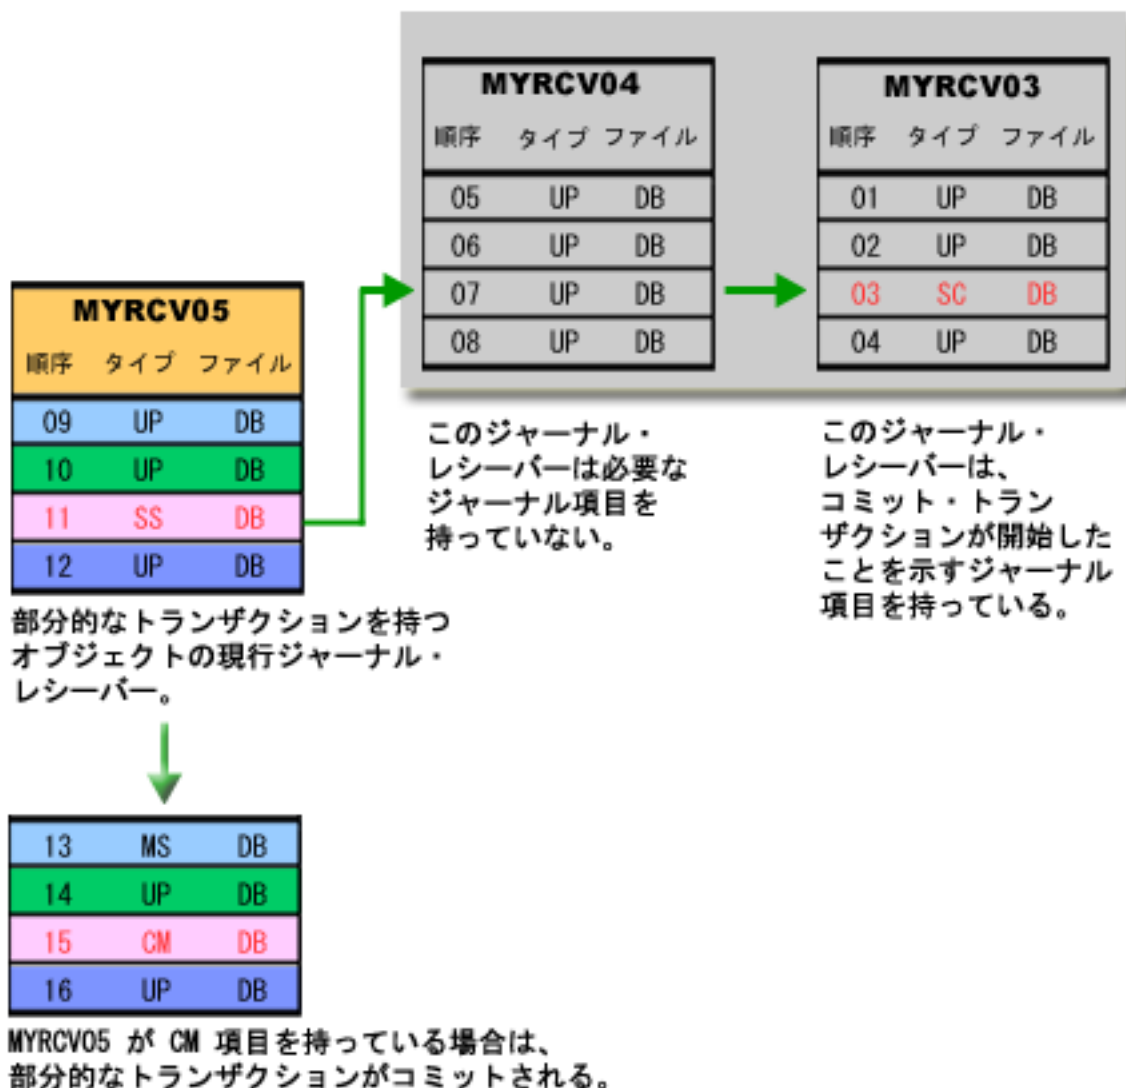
MYRCV04

| 順序 | タイプ | ファイル |
|---|---|---|
| 05 | UP | DB |
| 06 | UP | DB |
| 07 | UP | DB |
| 08 | UP | DB |

MYRCV03

| 順序 | タイプ | ファイル |
|---|---|---|
| 01 | UP | DB |
| 02 | UP | DB |
| 03 | SC | DB |
| 04 | UP | DB |

MYRCV05

| 順序 | タイプ | ファイル |
|---|---|---|
| 09 | UP | DB |
| 10 | UP | DB |
| 11 | SS | DB |
| 12 | UP | DB |

このジャーナル・レシーバーは必要なジャーナル項目を持っていない。

このジャーナル・レシーバーは、コミット・トランザクションが開始したことを示すジャーナル項目を持っている。

部分的なトランザクションを持つオブジェクトの現行ジャーナル・レシーバー。

| 13 | MS | DB |
|---|---|---|
| 14 | UP | DB |
| 15 | CM | DB |
| 16 | UP | DB |

MYRCV05 が CM 項目を持っている場合は、部分的なトランザクションがコミットされる。